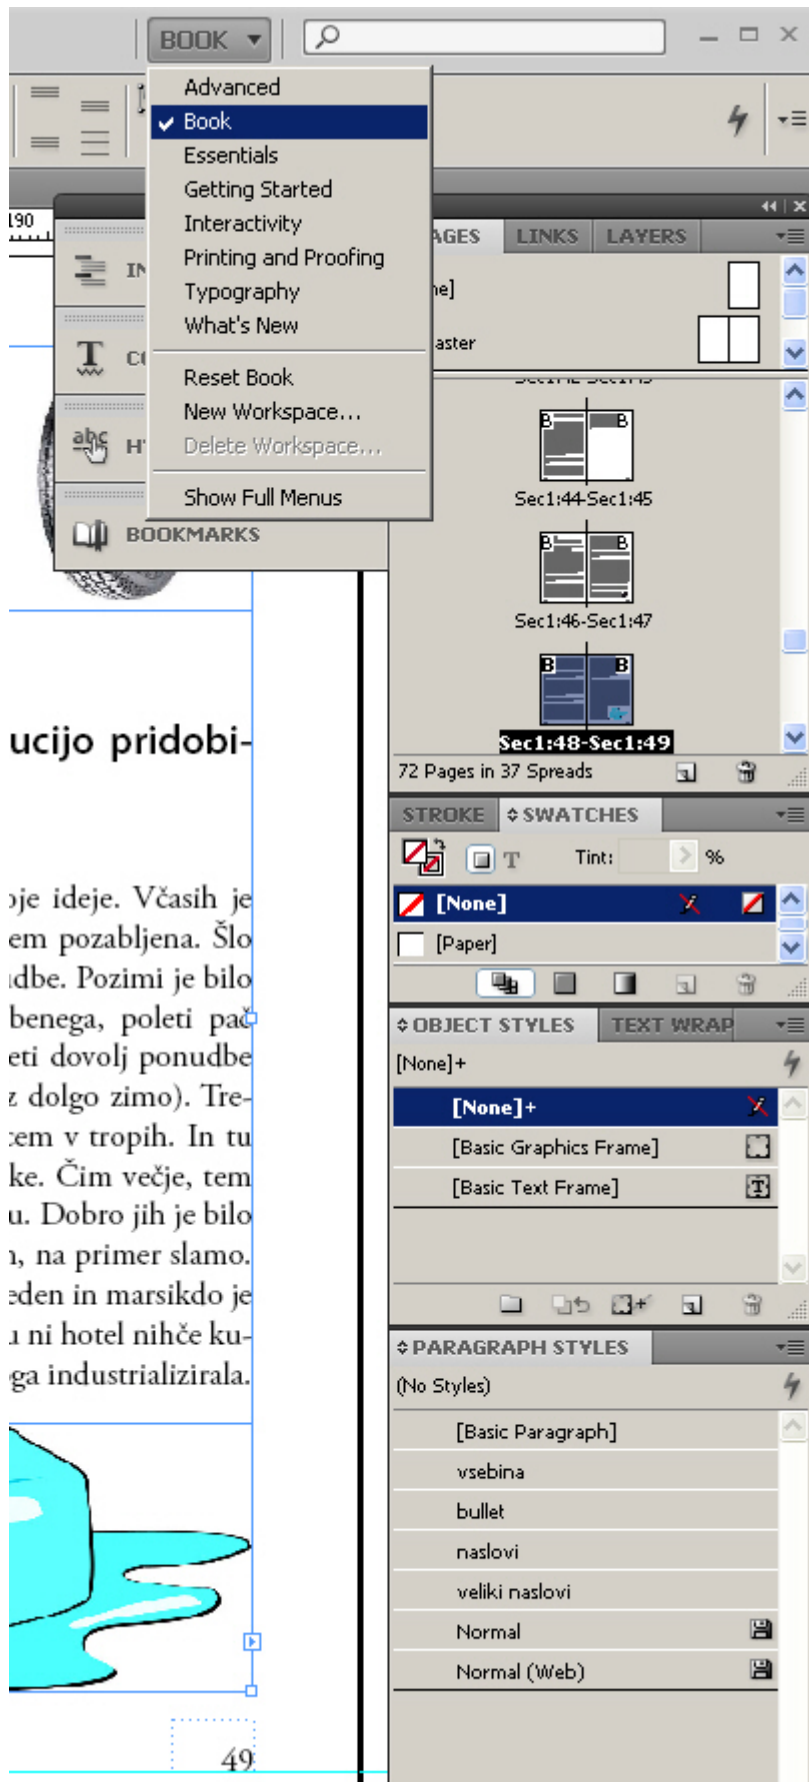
BOOK

Advanced
Book
Essentials
Getting Started
Interactivity
Printing and Proofing
Typography
What's New
Reset Book
New Workspace...
Delete Workspace...
Show Full Menus

190

IN
C
H
BOOKMARKS

AGES LINKS LAYERS
ne]
aster
Sec1:44-Sec1:45
Sec1:46-Sec1:47
Sec1:48-Sec1:49
72 Pages in 37 Spreads

ucijo pridobi-

oje ideje. Včasih je em pozabljena. Šlo dbe. Pozimi je bilo benega, poleti pa eti dovolj ponudbe z dolgo zimo). Tre- em v tropih. In tu ke. Čim večje, tem u. Dobro jih je bilo , na primer slamo. eden in marsikdo je ı ni hotel nihče ku- ga industrializirala.

49

STROKE SWATCHES
Tint: %
[None]
[Paper]

OBJECT STYLES TEXT WRAP
[None]+
[None]+
[Basic Graphics Frame]
[Basic Text Frame]

PARAGRAPH STYLES
(No Styles)
[Basic Paragraph]
vsebina
bullet
naslovi
veliki naslovi
Normal
Normal (Web)